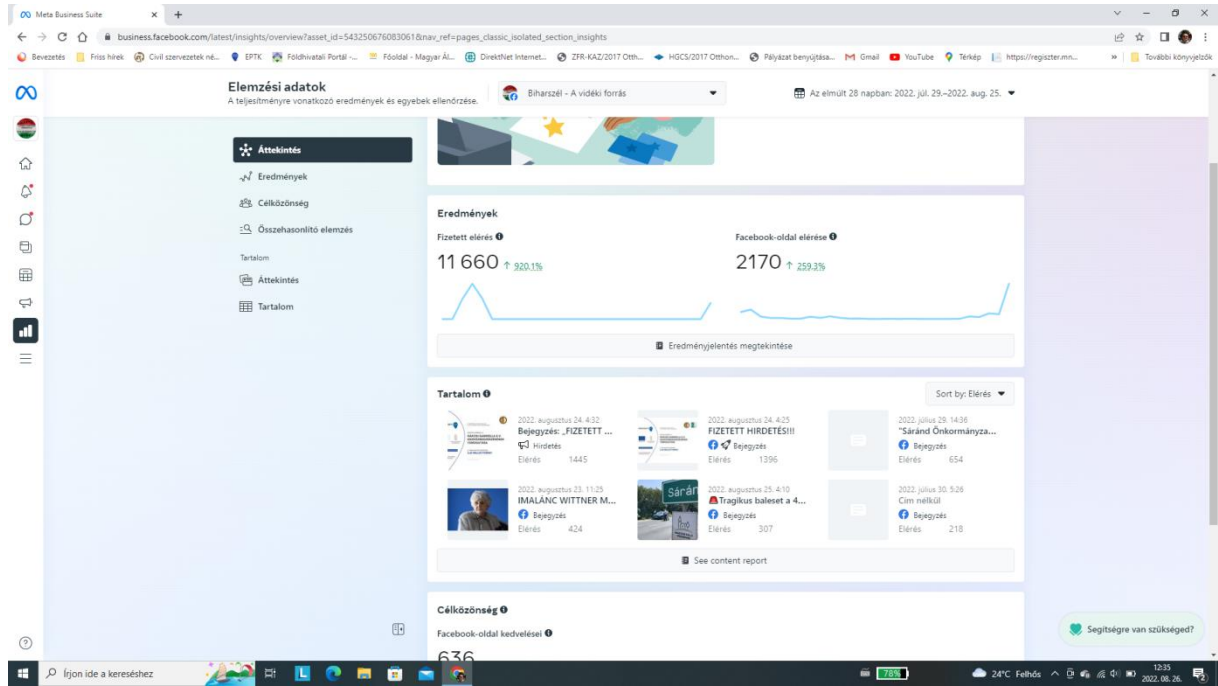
Meta Business Suite

business.facebook.com/latest/insights/overview?asset_id=543250676083061&nav_ref=pages_classic_isolated_section_insights

Bevezetés | Friss hírek | Civil szervezetek né... | EPTK | Földhivatali Portál -... | Főoldal - Magyar Ál... | DirektNet Internet... | ZFR-KAZ/2017 Otth... | HGCS/2017 Otthon... | Pályázat benyújtása... | Gmail | YouTube | Térkép | https://regiszter.mn... | További könyvjelzők

Elemzési adatok
A teljesítményre vonatkozó eredmények és egyebek ellenőrzése.

Biharszél - A vidéki forrás

Az elmúlt 28 napban: 2022. júl. 29.–2022. aug. 25.

Áttekintés
Eredmények
Célközönség
Összehasonlító elemzés
Tartalom
Áttekintés
Tartalom

Eredmények

Fizetett elérés
11 660 ↑ 920,1%

Facebook-oldal elérése
2170 ↑ 259,3%

Eredményjelentés megtekintése

Tartalom

Sort by: Elérés

2022. augusztus 24. 4:32
Bejegyzés: „FIZETETT ...
Hirdetés
Elérés 1445

2022. augusztus 24. 4:25
FIZETETT HIRDETÉS!!!
Bejegyzés
Elérés 1396

2022. július 29. 14:36
"Sáránd Önkormányza...
Bejegyzés
Elérés 654

2022. augusztus 23. 11:25
IMALÁNC WITTNER M...
Bejegyzés
Elérés 424

Sáránd
2022. augusztus 25. 4:10
Tragikus baleset a 4...
Bejegyzés
Elérés 307

2022. július 30. 5:26
Cím nélkül
Bejegyzés
Elérés 218

See content report

Célközönség

Facebook-oldal kedvelései

636

Segítségre van szükséged?

Írjon ide a kereséshez

78%

24°C Felhős

12:35
2022. 08. 26.